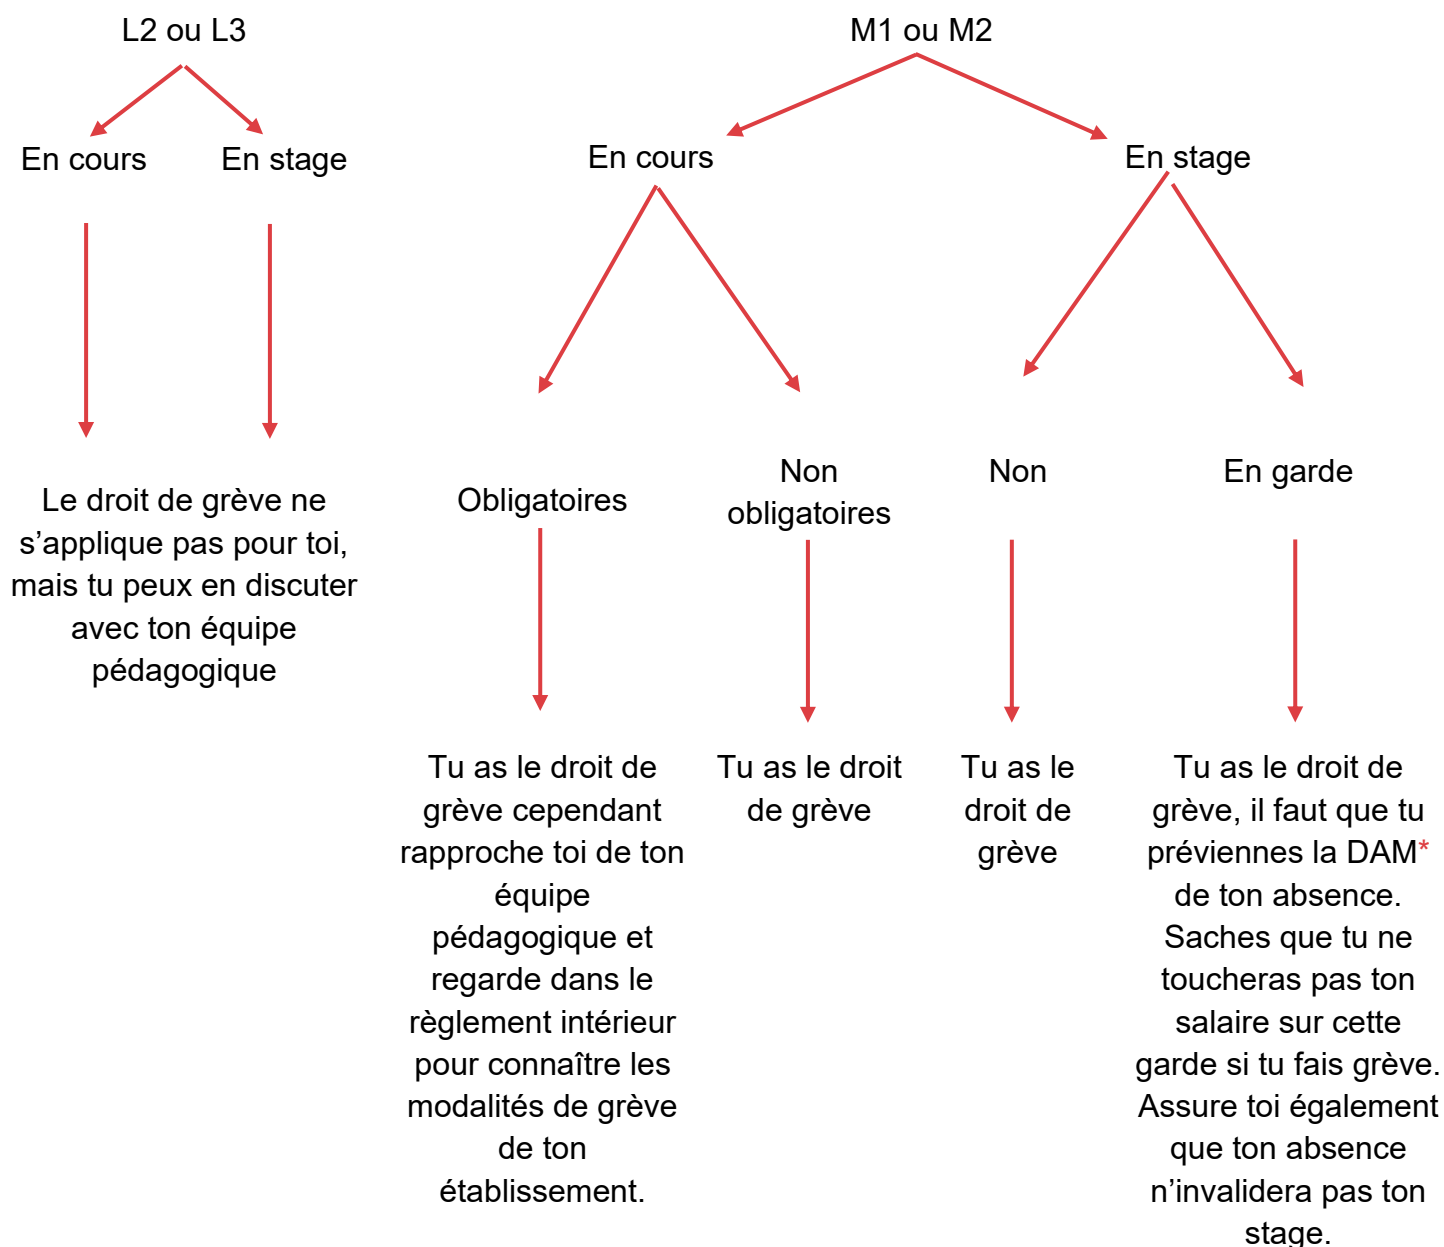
L2 ou L3

En cours

En stage

Le droit de grève ne s'applique pas pour toi, mais tu peux en discuter avec ton équipe pédagogique

M1 ou M2

En cours

En stage

Obligatoires

Non obligatoires

Non

En garde

Tu as le droit de grève cependant rapproche toi de ton équipe pédagogique et regarde dans le règlement intérieur pour connaître les modalités de grève de ton établissement.

Tu as le droit de grève

Tu as le droit de grève

Tu as le droit de grève, il faut que tu préviennes la DAM* de ton absence. Saches que tu ne toucheras pas ton salaire sur cette garde si tu fais grève. Assure toi également que ton absence n'invalidera pas ton stage.